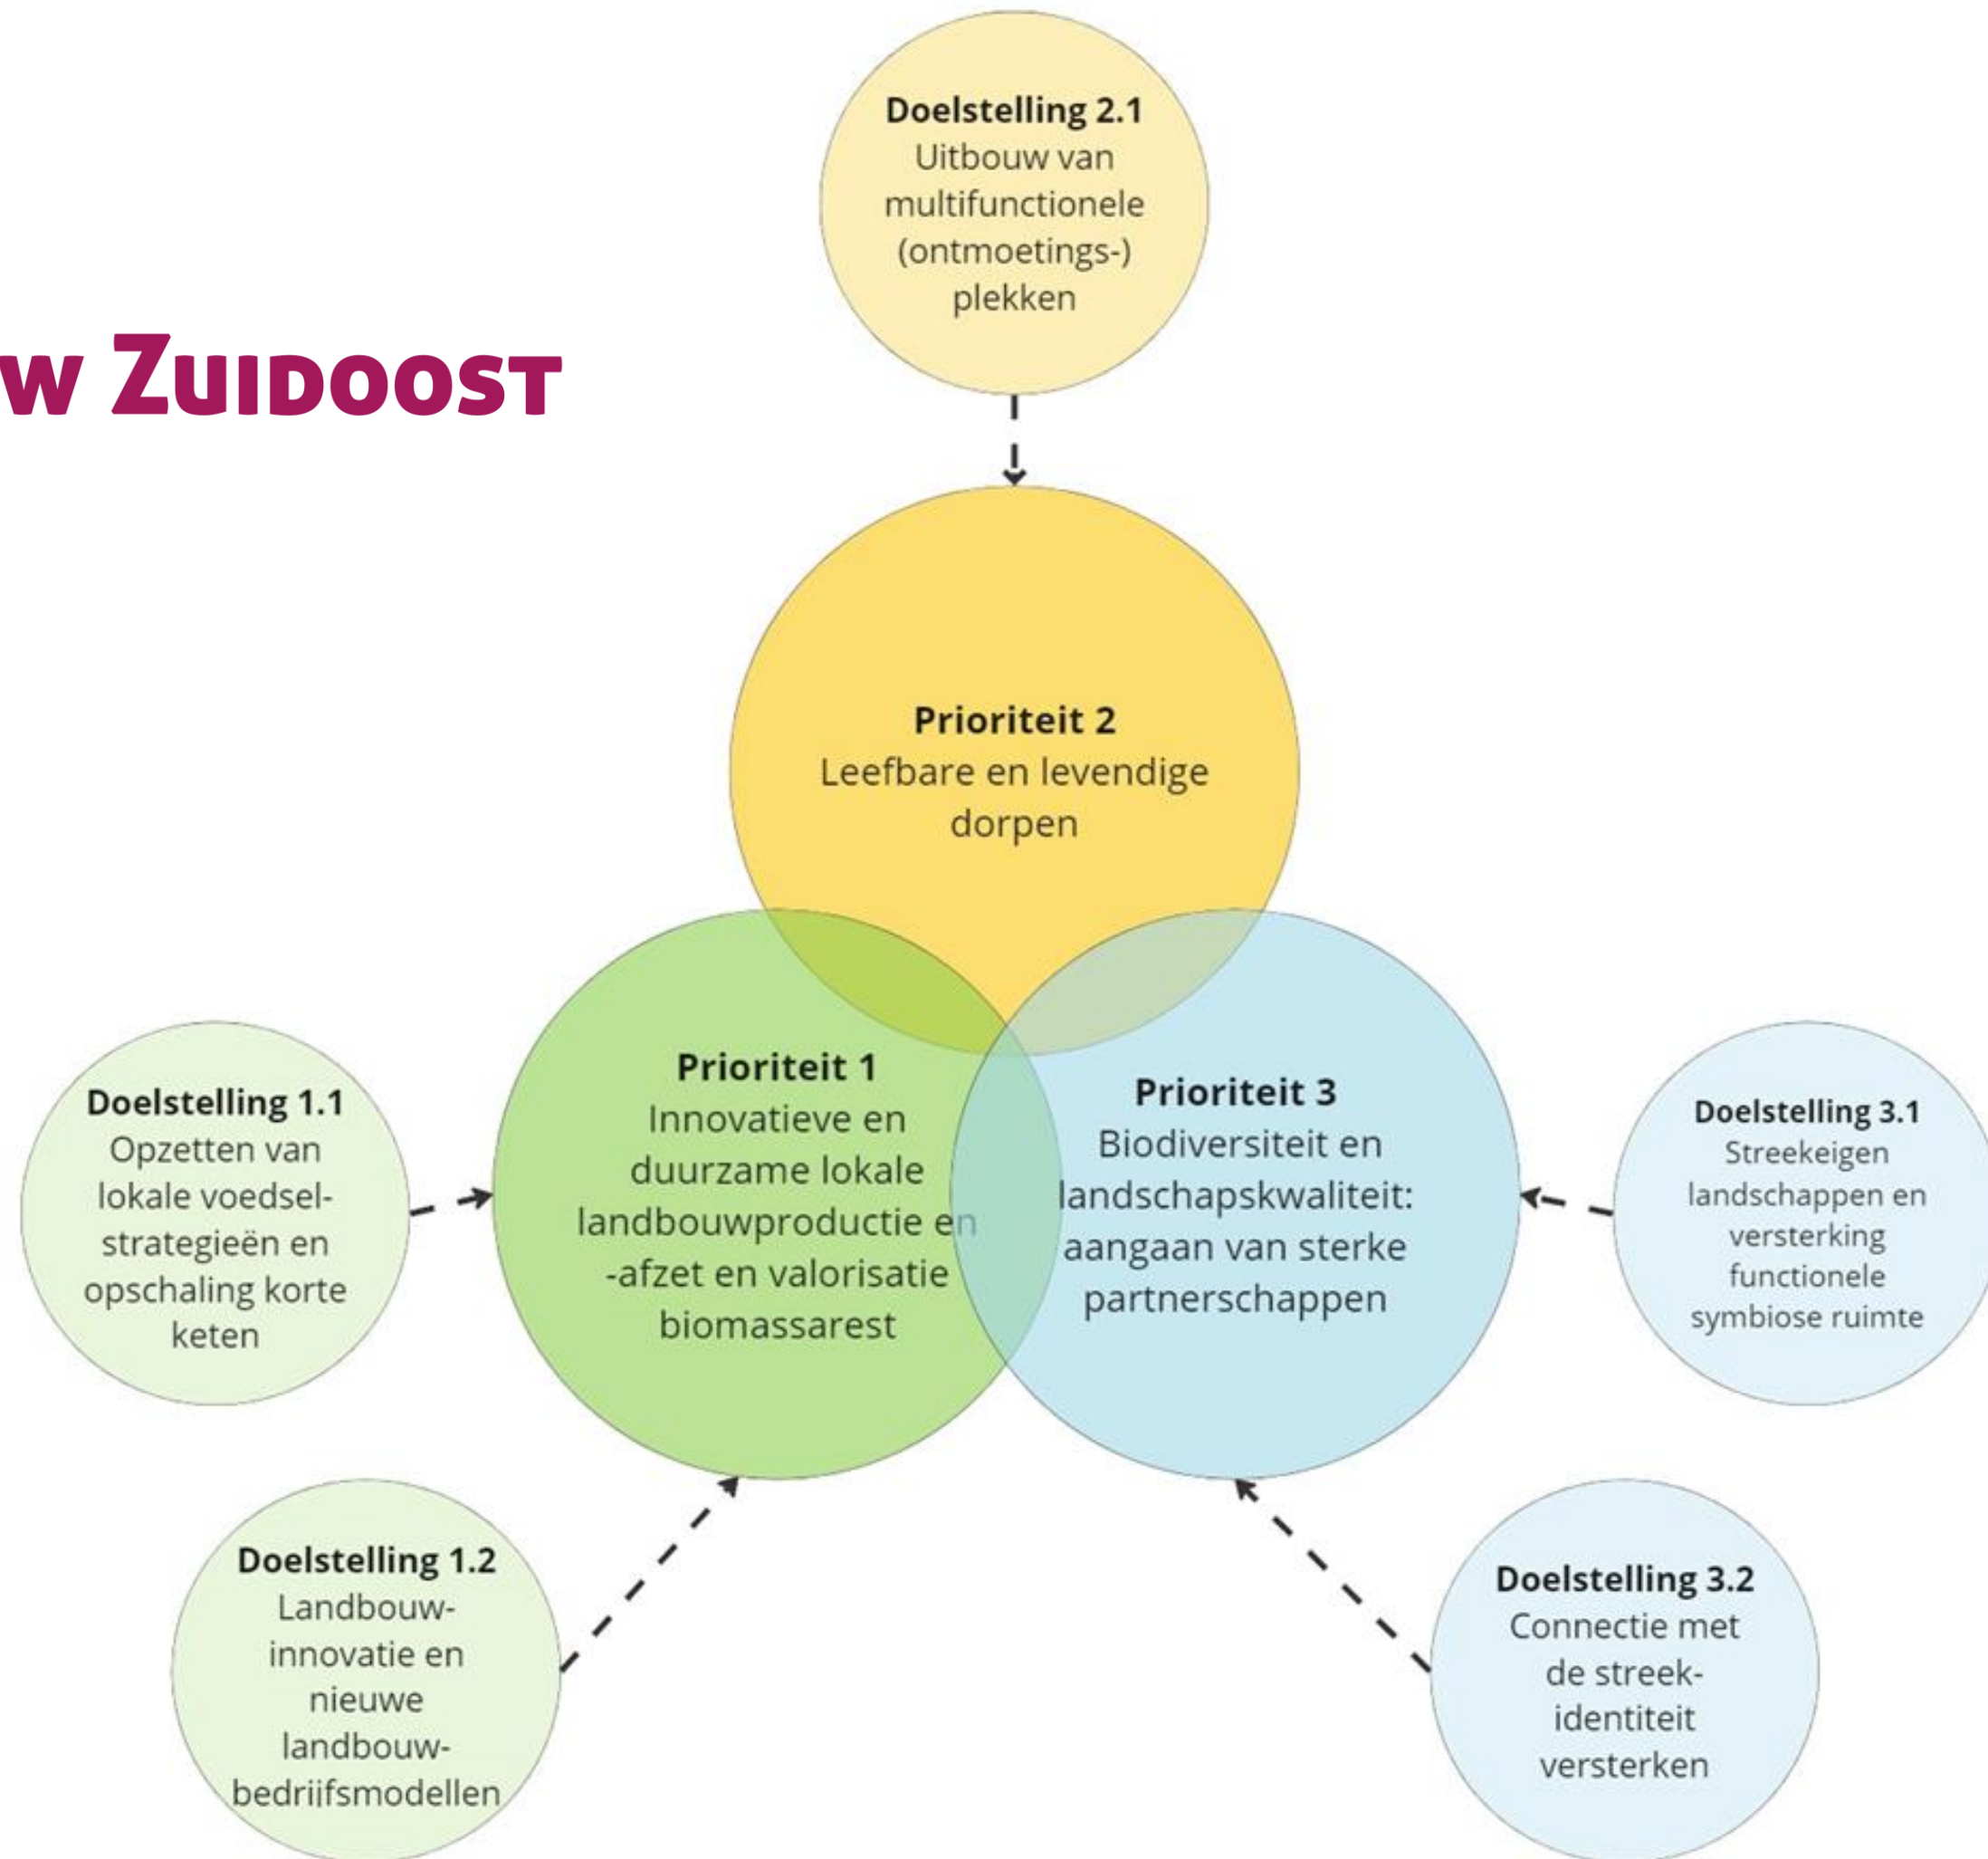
w Zuidoost

Doelstelling 2.1
Uitbouw van multifunctionele (ontmoetings-) plekken

Prioriteit 2
Leefbare en levendige dorpen

Doelstelling 1.1
Opzetten van lokale voedselstrategieën en opschaling korte keten

Prioriteit 1
Innovatieve en duurzame lokale landbouwproductie en -afzet en valorisatie biomassarest

Prioriteit 3
Biodiversiteit en landschapskwaliteit: aangaan van sterke partnerschappen

Doelstelling 3.1
Streekeigen landschappen en versterking functionele symbiose ruimte

Doelstelling 1.2
Landbouwinnovatie en nieuwe landbouwbedrijfsmodellen

Doelstelling 3.2
Connectie met de streekidentiteit versterken